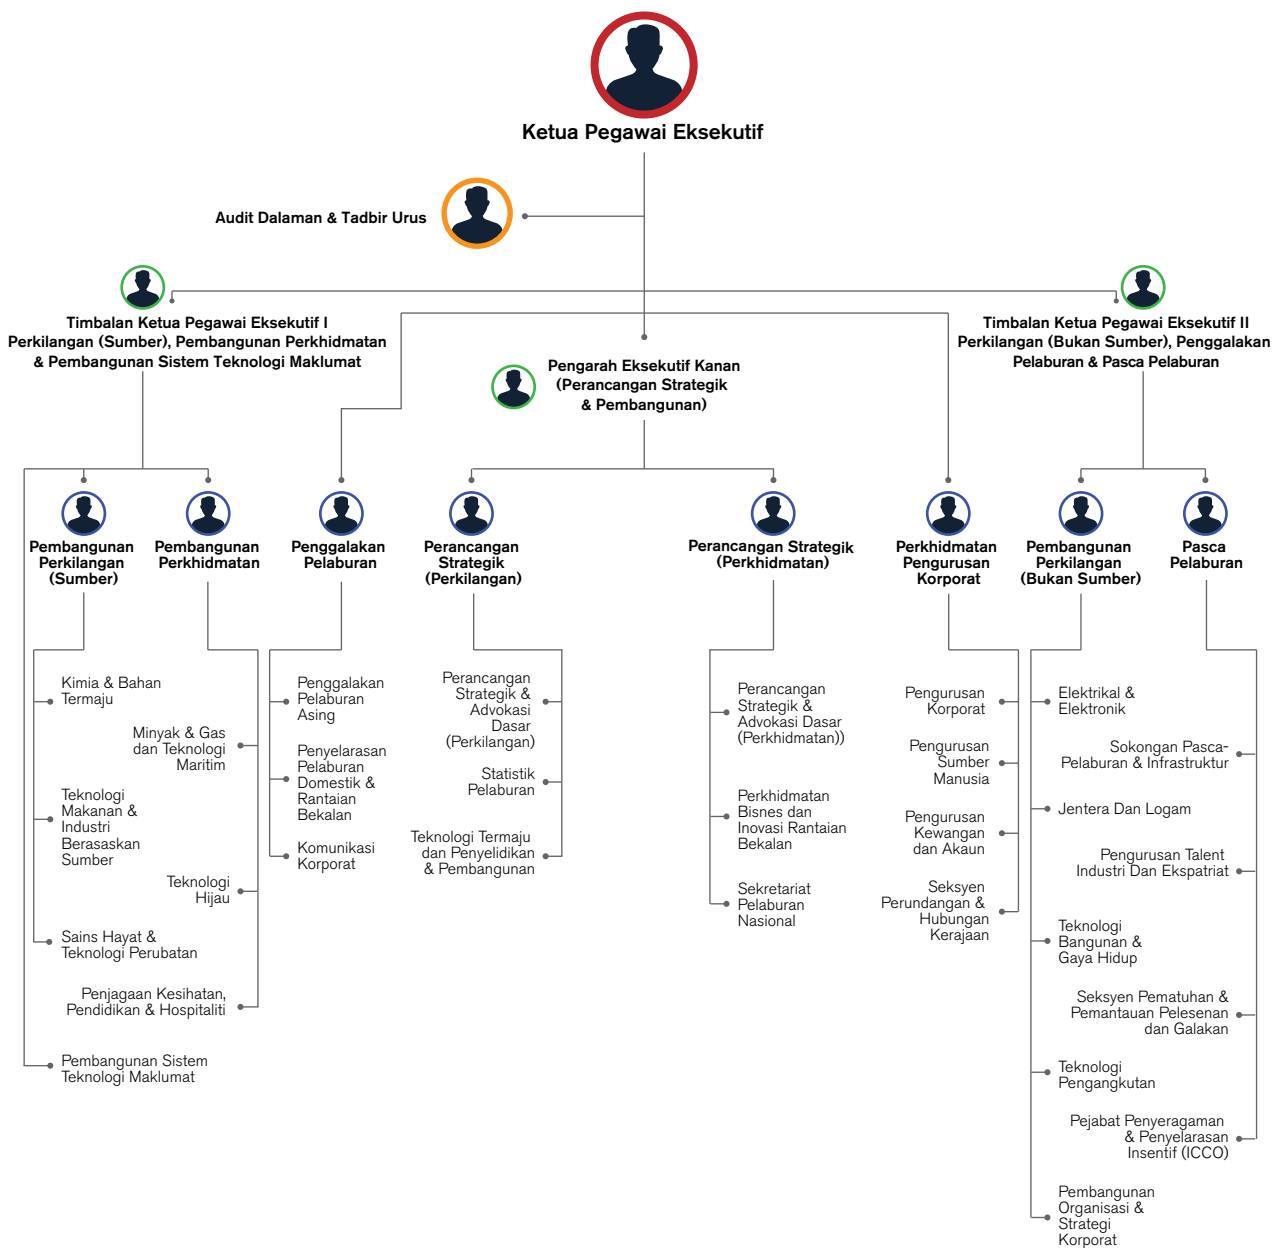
Ketua Pegawai Eksekutif

Audit Dalaman & Tadbir Urus

Timbalan Ketua Pegawai Eksekutif I Perkilangan (Sumber), Pembangunan Perkhidmatan & Pembangunan Sistem Teknologi Maklumat

Pengarah Eksekutif Kanan (Perancangan Strategik & Pembangunan)

Timbalan Ketua Pegawai Eksekutif II Perkilangan (Bukan Sumber), Penggalakan Pelaburan & Pasca Pelaburan

Pembangunan Perkilangan (Sumber)

Kimia & Bahan Termaju

Teknologi Makanan & Industri Berasaskan Sumber

Sains Hayat & Teknologi Perubatan

Pembangunan Sistem Teknologi Maklumat

Pembangunan Perkhidmatan

Minyak & Gas dan Teknologi Maritim

Teknologi Hijau

Penjagaan Kesihatan, Pendidikan & Hospitaliti

Penggalakan Pelaburan

Penggalakan Pelaburan Asing

Penyelarasan Pelaburan Domestik & Rantaian Bekalan

Komunikasi Korporat

Perancangan Strategik (Perkilangan)

Perancangan Strategik & Advokasi Dasar (Perkilangan)

Statistik Pelaburan

Teknologi Termaju dan Penyelidikan & Pembangunan

Perancangan Strategik (Perkhidmatan)

Perancangan Strategik & Advokasi Dasar (Perkhidmatan))

Perkhidmatan Bisnes dan Inovasi Rantaian Bekalan

Sekretariat Pelaburan Nasional

Perkhidmatan Pengurusan Korporat

Pengurusan Korporat

Pengurusan Sumber Manusia

Pengurusan Kewangan dan Akaun

Seksyen Perundangan & Hubungan Kerajaan

Pembangunan Perkilangan (Bukan Sumber)

Elektrikal & Elektronik

Jentera Dan Logam

Teknologi Bangunan & Gaya Hidup

Teknologi Pengangkutan

Pembangunan Organisasi & Strategi Korporat

Pasca Pelaburan

Sokongan Pasca-Pelaburan & Infrastruktur

Pengurusan Talent Industri Dan Ekspatriat

Seksyen Pematuhan & Pemantauan Pelesenan dan Galakan

Pejabat Penyeragaman & Penyelarasan Insentif (ICCO)